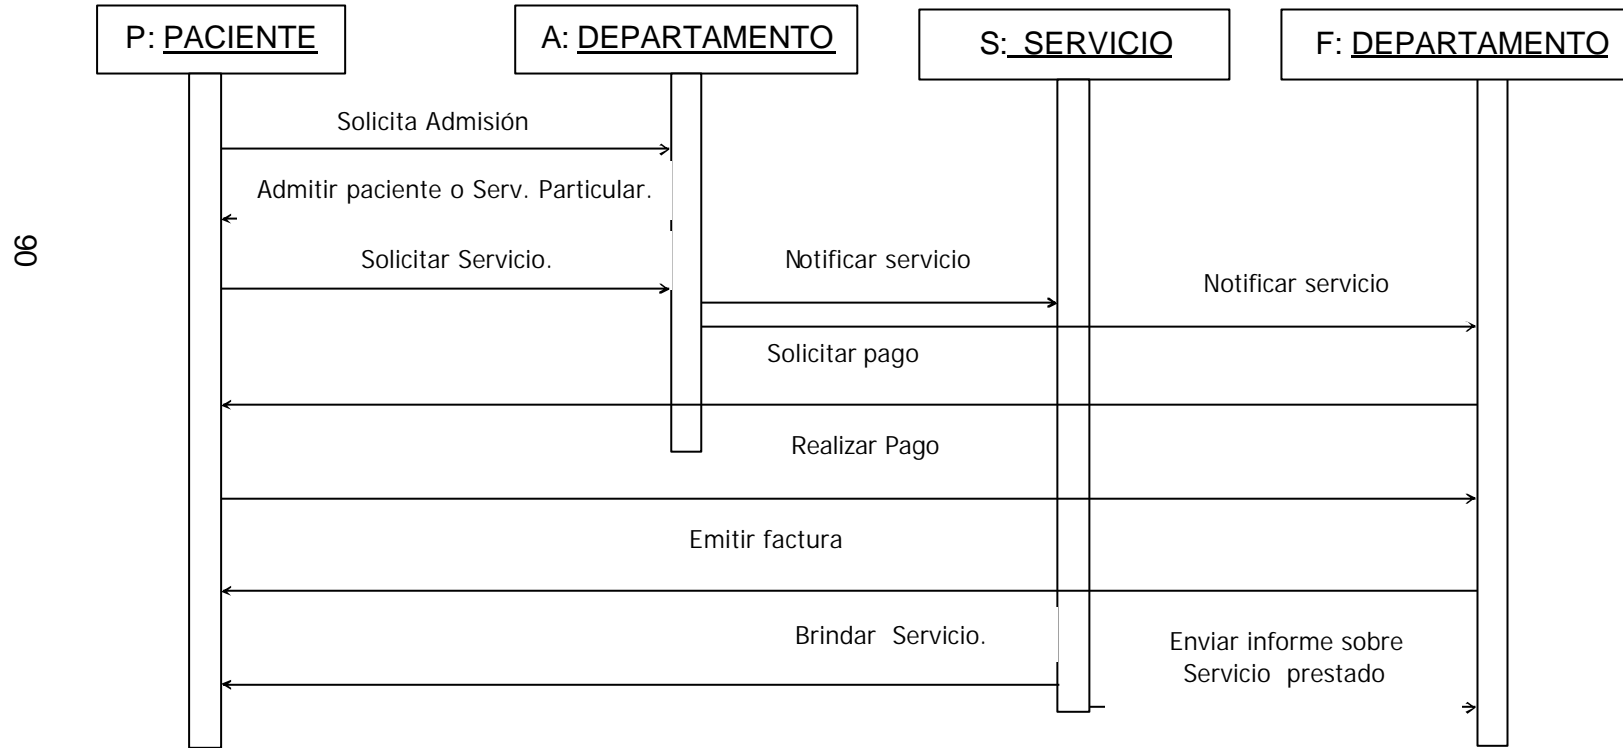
P: PACIENTE

A: DEPARTAMENTO

S: SERVICIO

F: DEPARTAMENTO

90

Solicita Admisión

Admitir paciente o Serv. Particular.

Solicitar Servicio.

Notificar servicio

Notificar servicio

Solicitar pago

Realizar Pago

Emitir factura

Brindar Servicio.

Enviar informe sobre Servicio prestado